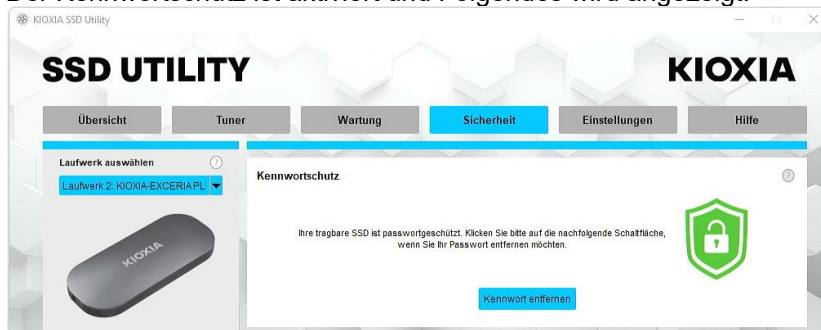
KIOXIA SSD Utility

SSD UTILITY

KIOXIA

Übersicht
Tuner
Wartung
Sicherheit
Einstellungen
Hilfe

Laufwerk auswählen

?

Laufwerk 2: KIOXIA-EXCERIA PL

KIOXIA

Kennwortschutz

?

Ihre tragbare SSD ist passwortgeschützt. Klicken Sie bitte auf die nachfolgende Schaltfläche, wenn Sie Ihr Passwort entfernen möchten.

Kennwort entfernen